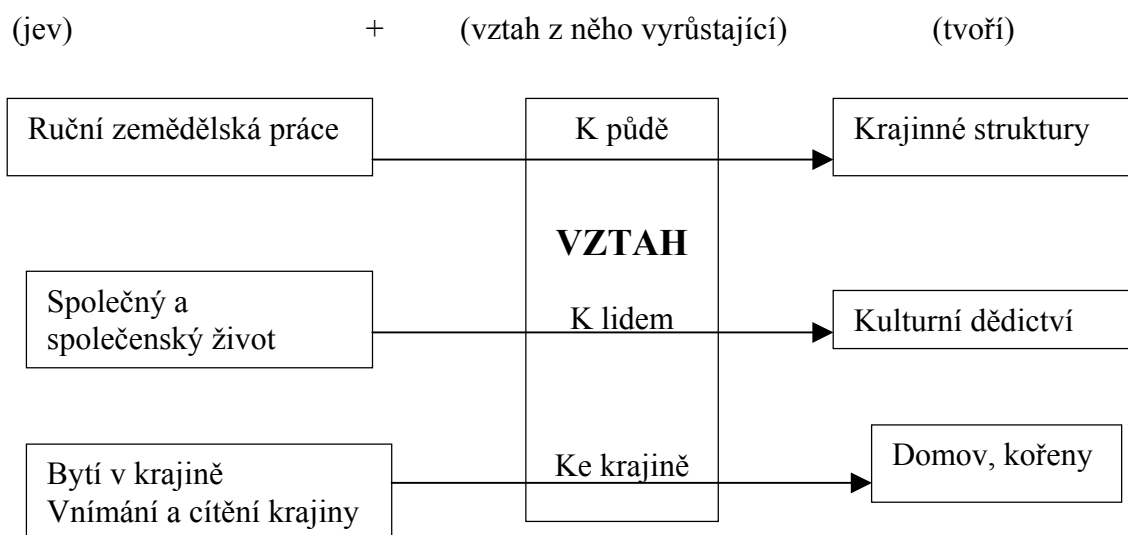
(jev) + (vztah z něho vyrůstající) (tvoří)

Ruční zemědělská práce

K půdě

Krajinné struktury

VZTAH

Společný a společenský život

K lidem

Kulturní dědictví

Bytí v krajině
Vnímání a cítění krajiny

Ke krajině

Domov, kořeny